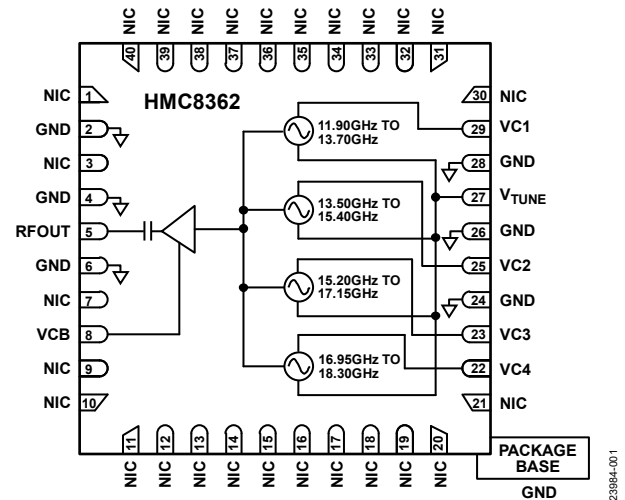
NIC NIC NIC NIC NIC NIC NIC NIC NIC NIC
40 39 38 37 36 35 34 33 32 31

NIC 1
GND 2
NIC 3
GND 4
RFOUT 5
GND 6
NIC 7
VCB 8
NIC 9
NIC 10

HMC8362

11.90GHz TO 13.70GHz

13.50GHz TO 15.40GHz

15.20GHz TO 17.15GHz

16.95GHz TO 18.30GHz

30 NIC
29 VC1
28 GND
27 $V_{TUNE}$
26 GND
25 VC2
24 GND
23 VC3
22 VC4
21 NIC

11 12 13 14 15 16 17 18 19 20
NIC NIC NIC NIC NIC NIC NIC NIC NIC NIC

PACKAGE BASE
GND

23984-001